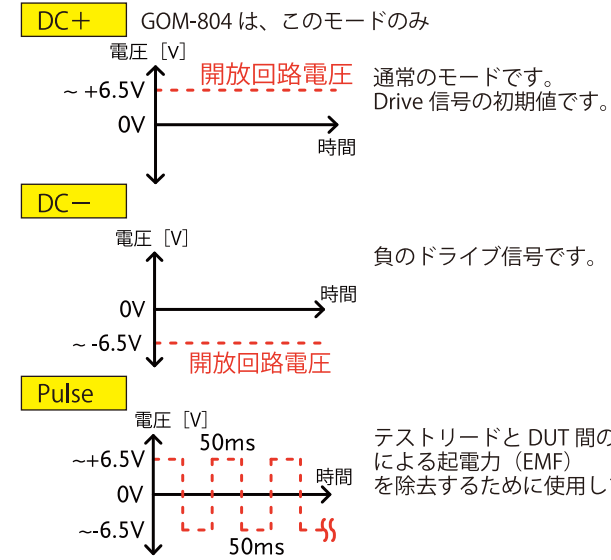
DC＋

GOM-804 は、このモードのみ

電圧［V］

開放回路電圧

～ +6.5V

0V

時間

通常のモードです。
Drive 信号の初期値です。

DC－

電圧［V］

時間

0V

～ -6.5V

開放回路電圧

負のドライブ信号です。

Pulse

電圧［V］

50ms

～+6.5V

0V

時間

～-6.5V

50ms

テストリードと DUT 間の
による起電力（EMF）
を除去するために使用し